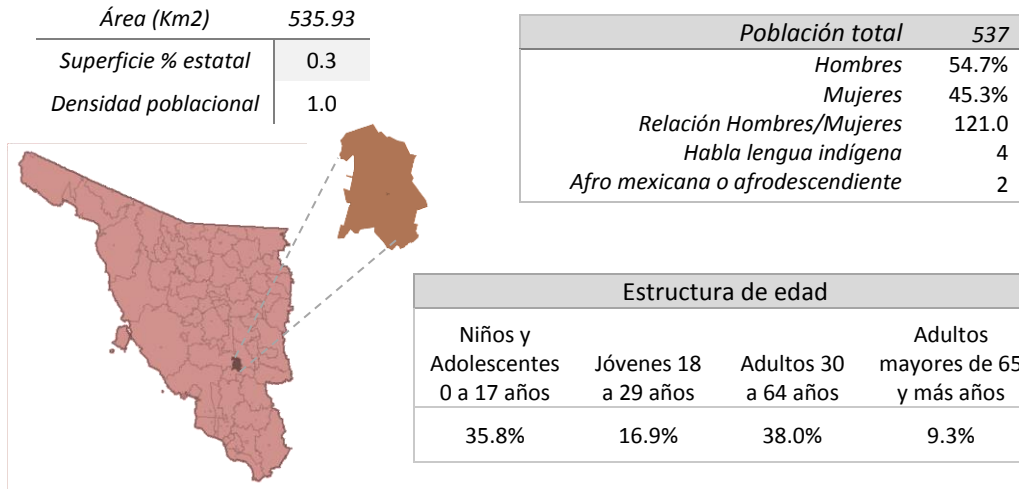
| Área (Km2) | 535.93 |
|---|---|
| Superficie % estatal | 0.3 |
| Densidad poblacional | 1.0 |

| Población total | 537 |
|---|---|
| Hombres | 54.7% |
| Mujeres | 45.3% |
| Relación Hombres/Mujeres | 121.0 |
| Habla lengua indígena | 4 |
| Afro mexicana o afrodescendiente | 2 |

Estructura de edad

| Niños y Adolescentes 0 a 17 años | Jóvenes 18 a 29 años | Adultos 30 a 64 años | Adultos mayores de 65 y más años |
|---|---|---|---|
| 35.8% | 16.9% | 38.0% | 9.3% |